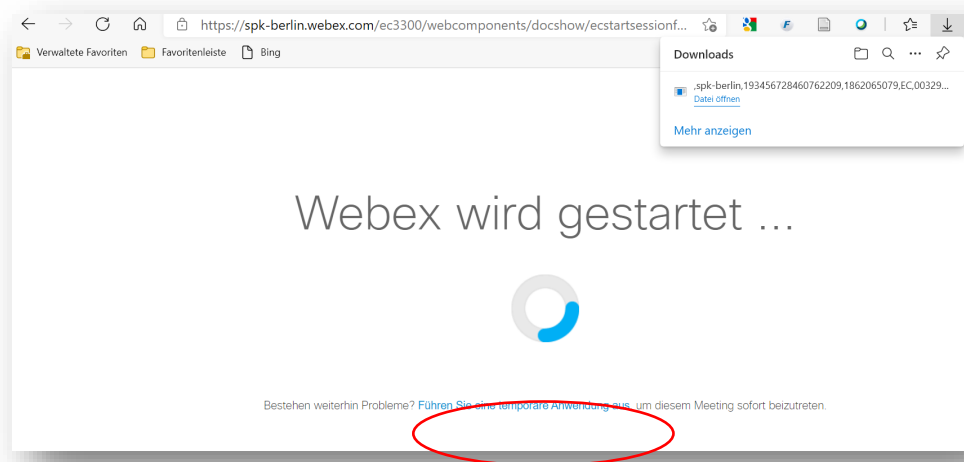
https://spk-berlin.webex.com/ec3300/webcomponents/docshow/ecstartsessionf...

Verwaltete Favoriten Favoritenleiste Bing

Downloads

,spk-berlin,193456728460762209,1862065079,EC,00329...
Datei öffnen

Mehr anzeigen

Webex wird gestartet ...

Bestehen weiterhin Probleme? Führen Sie eine temporäre Anwendung aus, um diesem Meeting sofort beizutreten.